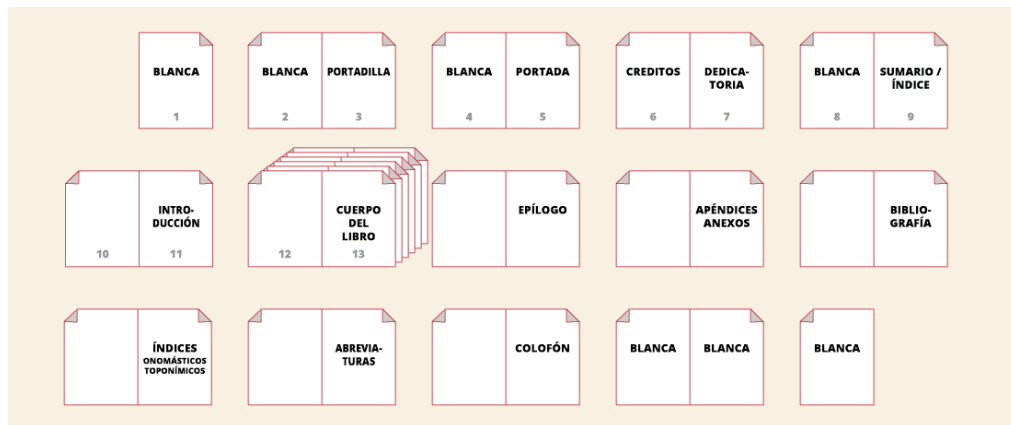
BLANCA
1

BLANCA
2

PORTADILLA
3

BLANCA
4

PORTADA
5

CREDITOS
6

DEDICATORIA
7

BLANCA
8

SUMARIO / ÍNDICE
9

10

INTRODUCCIÓN
11

12

CUERPO DEL LIBRO
13

EPÍLOGO

APÉNDICES ANEXOS

BIBLIOGRAFÍA

ÍNDICES ONOMÁSTICOS TOPONÍMICOS

ABREVIATURAS

COLOFÓN

BLANCA

BLANCA

BLANCA